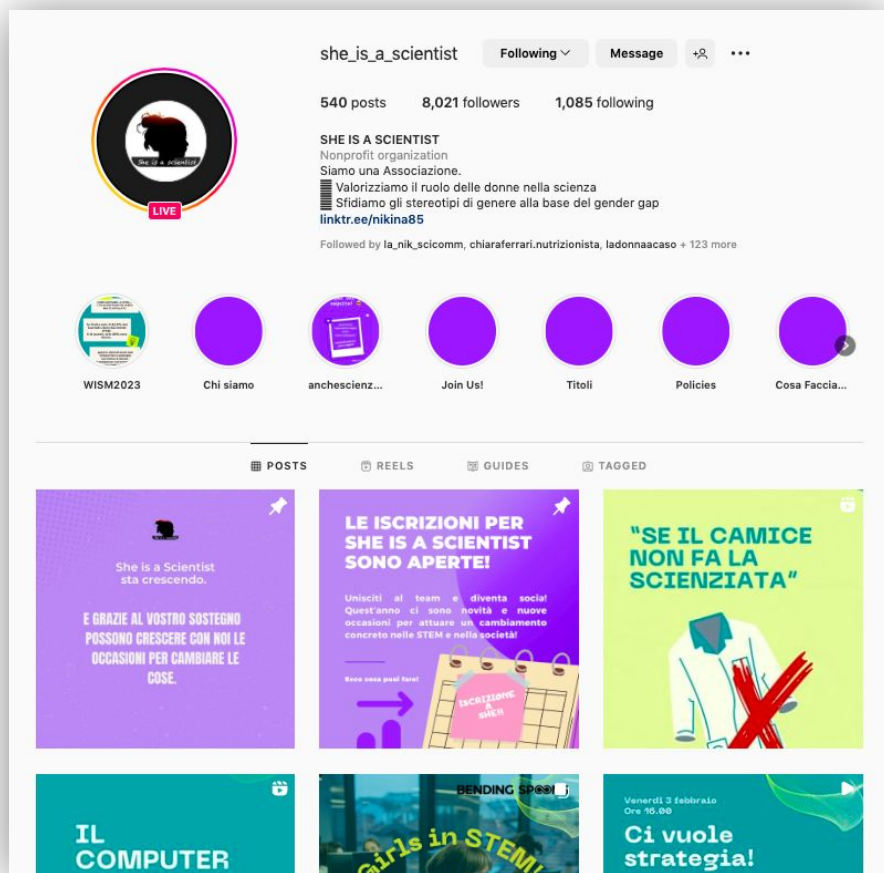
she_is_a_scientist Following Message

540 posts 8,021 followers 1,085 following

SHE IS A SCIENTIST
Nonprofit organization
Siamo una Associazione.
Valorizziamo il ruolo delle donne nella scienza
Sfidiamo gli stereotipi di genere alla base del gender gap
linktr.ee/nikina85

Followed by la_nik_scicomm, chiaraferrari.nutrizionista, ladonnaacaso + 123 more

She is a scientist

LIVE

WISM2023 Chi siamo anchescienz... Join Us! Titoli Policies Cosa Faccia...

POSTS REELS GUIDES TAGGED

She is a Scientist sta crescendo.

E GRAZIE AL VOSTRO SOSTEGNO POSSONO CRESCERE CON NOI LE OCCASIONI PER CAMBIARE LE COSE.

LE ISCRIZIONI PER SHE IS A SCIENTIST SONO APERTE!

Unisciti al team e diventa socia! Quest'anno ci sono novità e nuove occasioni per attuare un cambiamento concreto nelle STEM e nella società!

Ecco cosa puoi fare!

ISCRIZIONE A SHE!!

"SE IL CAMICE NON FA LA SCIENZIATA"

IL COMPUTER

BENDING SPOONS

Girls in STEM

Venerdì 3 febbraio
Ore 18.00

Ci vuole strategia!